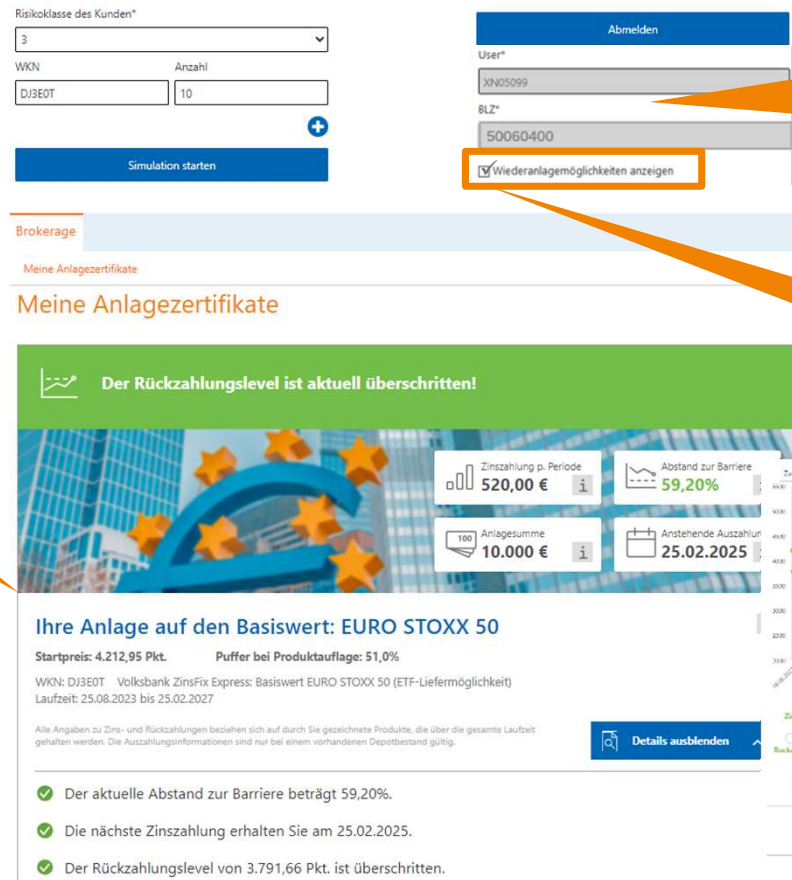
Risikoklasse des Kunden*

3

WKN

Anzahl

DJ3E0T

10

Simulation starten

Abmelden

User*

XN05099

BLZ*

50060400

Wiederanlagemöglichkeiten anzeigen

Brokerage

Meine Anlagezertifikate

Meine Anlagezertifikate

Der Rückzahlungslevel ist aktuell überschritten!

Zinszahlung p. Periode
520,00 €

Abstand zur Barriere
59,20%

100

Anlagesumme
10.000 €

Anstehende Auszahlun
25.02.2025

Ihre Anlage auf den Basiswert: EURO STOXX 50

Startpreis: 4.212,95 Pkt. Puffer bei Produktauflage: 51,0%

WKN: DJ3E0T Volksbank ZinsFix Express: Basiswert EURO STOXX 50 (ETF-Liefermöglichkeit)
Laufzeit: 25.08.2023 bis 25.02.2027

Alle Angaben zu Zins- und Rückzahlungen beziehen sich auf durch Sie gezeichnete Produkte, die über die gesamte Laufzeit gehalten werden. Die Auszahlungsinformationen sind nur bei einem vorhandenen Depotbestand gültig.

Details ausblenden

Der aktuelle Abstand zur Barriere beträgt 59,20%.

Die nächste Zinszahlung erhalten Sie am 25.02.2025.

Der Rückzahlungslevel von 3.791,66 Pkt. ist überschritten.